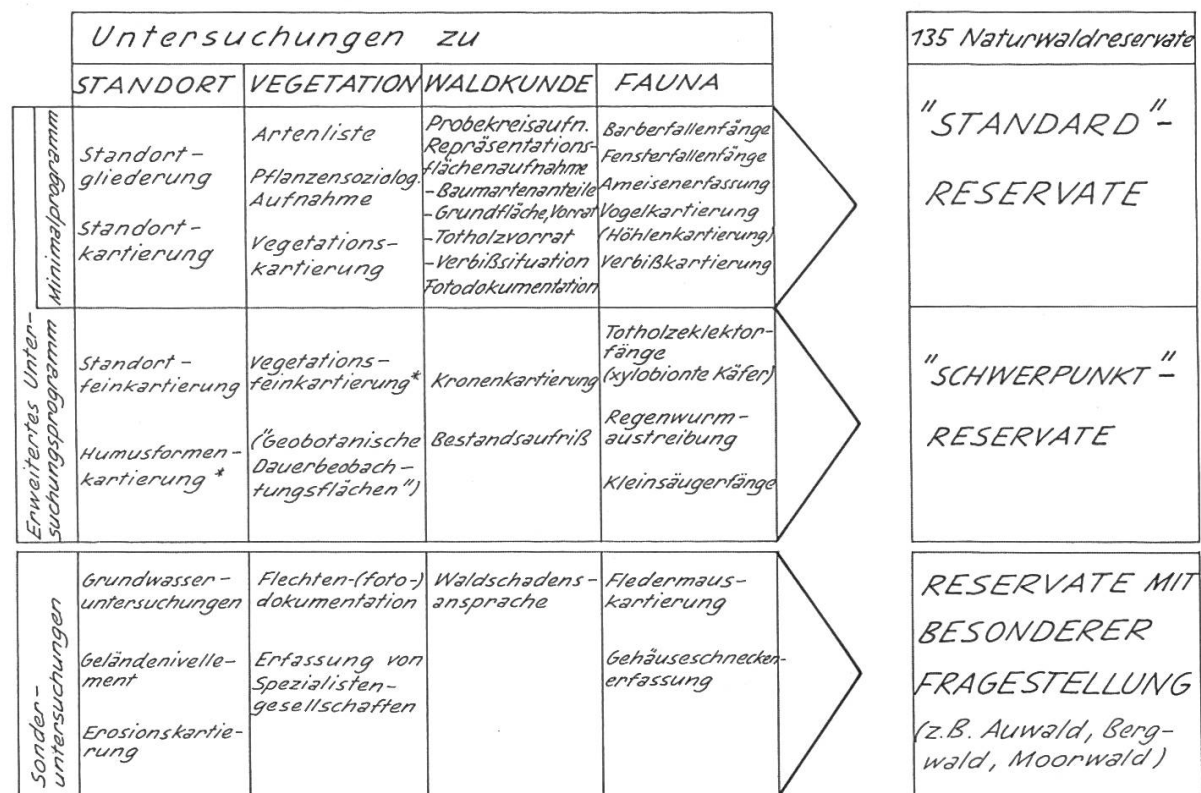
Untersuchungen zu

135 Naturwaldreservate

| | | STANDORT | VEGETATION | WALDKUNDE | FAUNA | |
|---|---|---|---|---|---|---|
| Erweitertes Untersuchungsprogramm | Minimalprogramm | Standortgliederung<br>Standortkartierung | Artenliste<br>Pflanzensoziolog. Aufnahme<br>Vegetationskartierung | Probekreisaufn.<br>Repräsentationsflächenaufnahme<br>- Baumartenanteile<br>- Grundfläche, Vorrat<br>- Totholzvorrat<br>- Verbißsituation<br>Fotodokumentation | Barberfallenfänge<br>Fensterfallenfänge<br>Ameisenerfassung<br>Vogelkartierung<br>(Höhlenkartierung)<br>Verbißkartierung | "STANDARD"-RESERVATE |
| | | Standortfeinkartierung<br>Humusformenkartierung * | Vegetationsfeinkartierung*<br>("Geobotanische Dauerbeobachtungsflächen") | Kronenkartierung<br>Bestandsaufriß | Totholzeklektorfänge (xylobionte Käfer)<br>Regenwurmaustreibung<br>Kleinsäugerfänge | "SCHWERPUNKT"-RESERVATE |
| Sonderuntersuchungen | | Grundwasseruntersuchungen<br>Geländenivellement<br>Erosionskartierung | Flechten-(foto-)dokumentation<br>Erfassung von Spezialistengesellschaften | Waldschadensansprache | Fledermauskartierung<br>Gehäuseschneckenerfassung | RESERVATE MIT BESONDERER FRAGESTELLUNG (z.B. Auwald, Bergwald, Moorwald) |